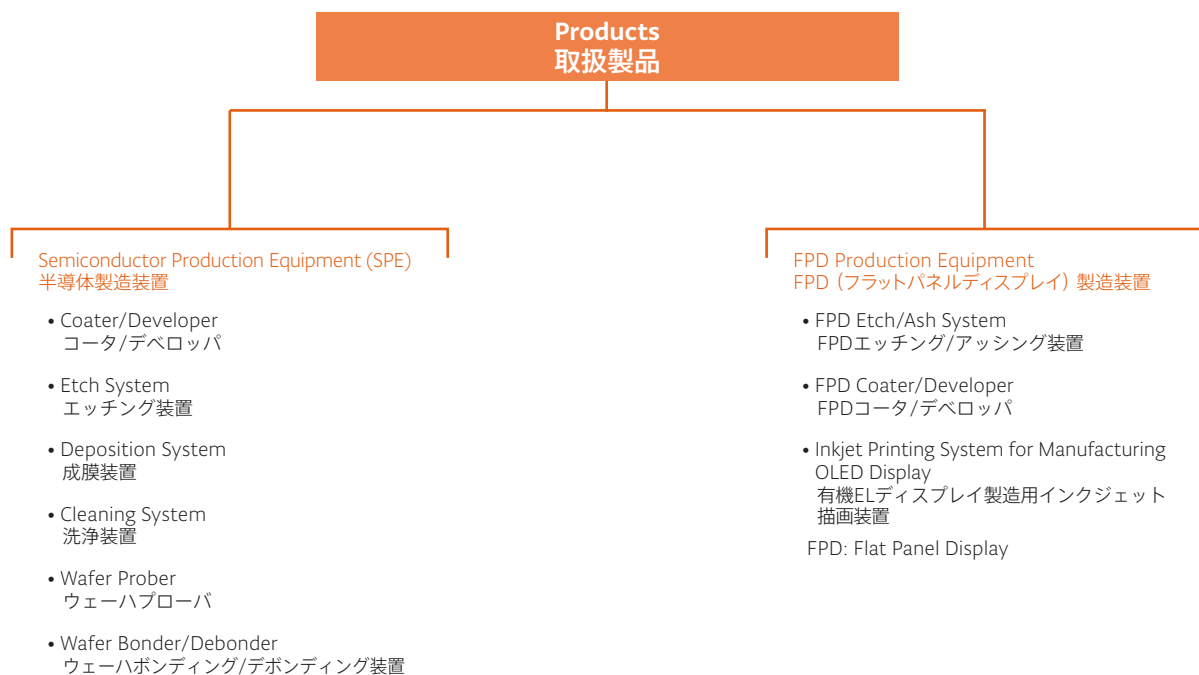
Products
取扱製品

Semiconductor Production Equipment (SPE)
半導体製造装置

• Coater/Developer
コータ/デベロッパ

• Etch System
エッチング装置

• Deposition System
成膜装置

• Cleaning System
洗浄装置

• Wafer Prober
ウェーハプローバ

• Wafer Bonder/Debonder
ウェーハボンディング/デボンディング装置

FPD Production Equipment
FPD（フラットパネルディスプレイ）製造装置

• FPD Etch/Ash System
FPDエッチング/アッシング装置

• FPD Coater/Developer
FPDコータ/デベロッパ

• Inkjet Printing System for Manufacturing OLED Display
有機ELディスプレイ製造用インクジェット描画装置

FPD: Flat Panel Display